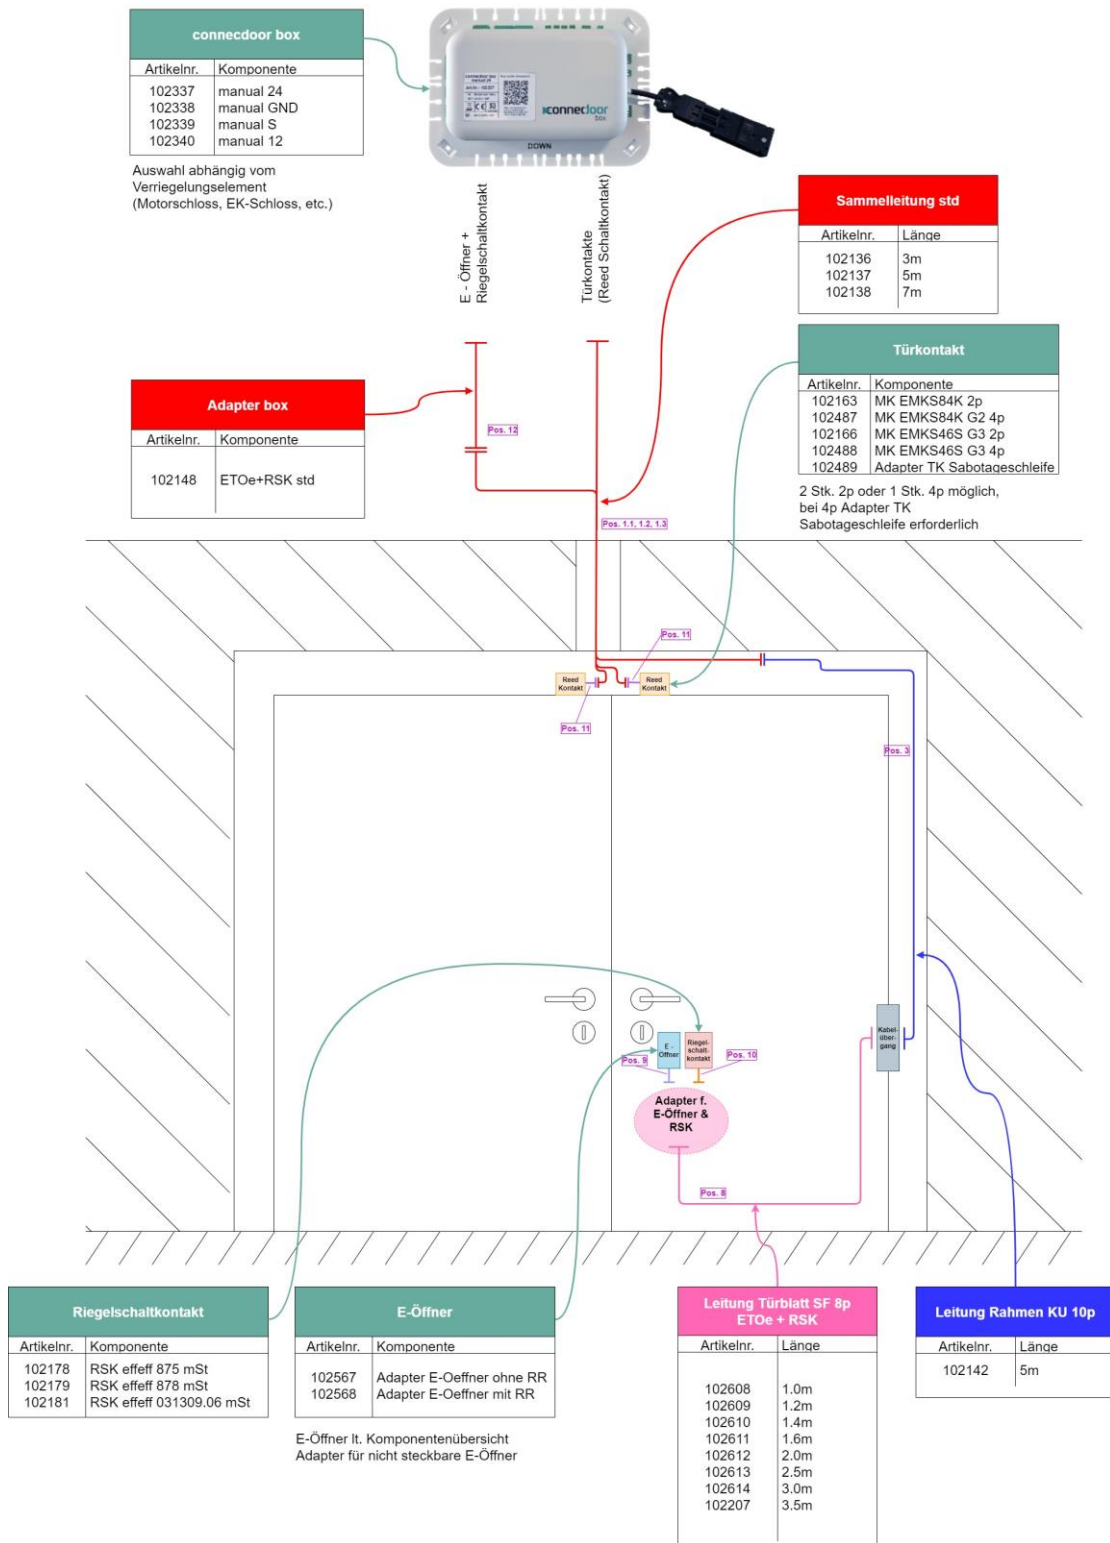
connecdoor box

| Artikelnr. | Komponente |
|---|---|
| 102337 | manual 24 |
| 102338 | manual GND |
| 102339 | manual S |
| 102340 | manual 12 |

Auswahl abhängig vom Verriegelungselement (Motorschloss, EK-Schloss, etc.)

connecdoor box

DOWN

E - Öffner + Riegelschaltkontakt

Türkontakte (Reed Schaltkontakt)

Sammelleitung std

| Artikelnr. | Länge |
|---|---|
| 102136 | 3m |
| 102137 | 5m |
| 102138 | 7m |

Türkontakt

| Artikelnr. | Komponente |
|---|---|
| 102163 | MK EMKS84K 2p |
| 102487 | MK EMKS84K G2 4p |
| 102166 | MK EMKS46S G3 2p |
| 102488 | MK EMKS46S G3 4p |
| 102489 | Adapter TK Sabotageschleife |

2 Stk. 2p oder 1 Stk. 4p möglich, bei 4p Adapter TK Sabotageschleife erforderlich

Adapter box

| Artikelnr. | Komponente |
|---|---|
| 102148 | ETOe+RSK std |

Pos. 12

Pos. 1.1, 1.2, 1.3

Pos. 11

Reed Kontakt

Reed Kontakt

Pos. 11

Pos. 3

E - Öffner

Riegel-schalt-kontakt

Pos. 9

Pos. 10

Kabel-über-gang

Adapter f. E-Öffner & RSK

Pos. 8

Riegelschaltkontakt

| Artikelnr. | Komponente |
|---|---|
| 102178 | RSK effeff 875 mSt |
| 102179 | RSK effeff 878 mSt |
| 102181 | RSK effeff 031309.06 mSt |

E-Öffner

| Artikelnr. | Komponente |
|---|---|
| 102567 | Adapter E-Oeffner ohne RR |
| 102568 | Adapter E-Oeffner mit RR |

E-Öffner lt. Komponentenübersicht
Adapter für nicht steckbare E-Öffner

Leitung Türblatt SF 8p ETOe + RSK

| Artikelnr. | Länge |
|---|---|
| 102608 | 1.0m |
| 102609 | 1.2m |
| 102610 | 1.4m |
| 102611 | 1.6m |
| 102612 | 2.0m |
| 102613 | 2.5m |
| 102614 | 3.0m |
| 102207 | 3.5m |

Leitung Rahmen KU 10p

| Artikelnr. | Länge |
|---|---|
| 102142 | 5m |